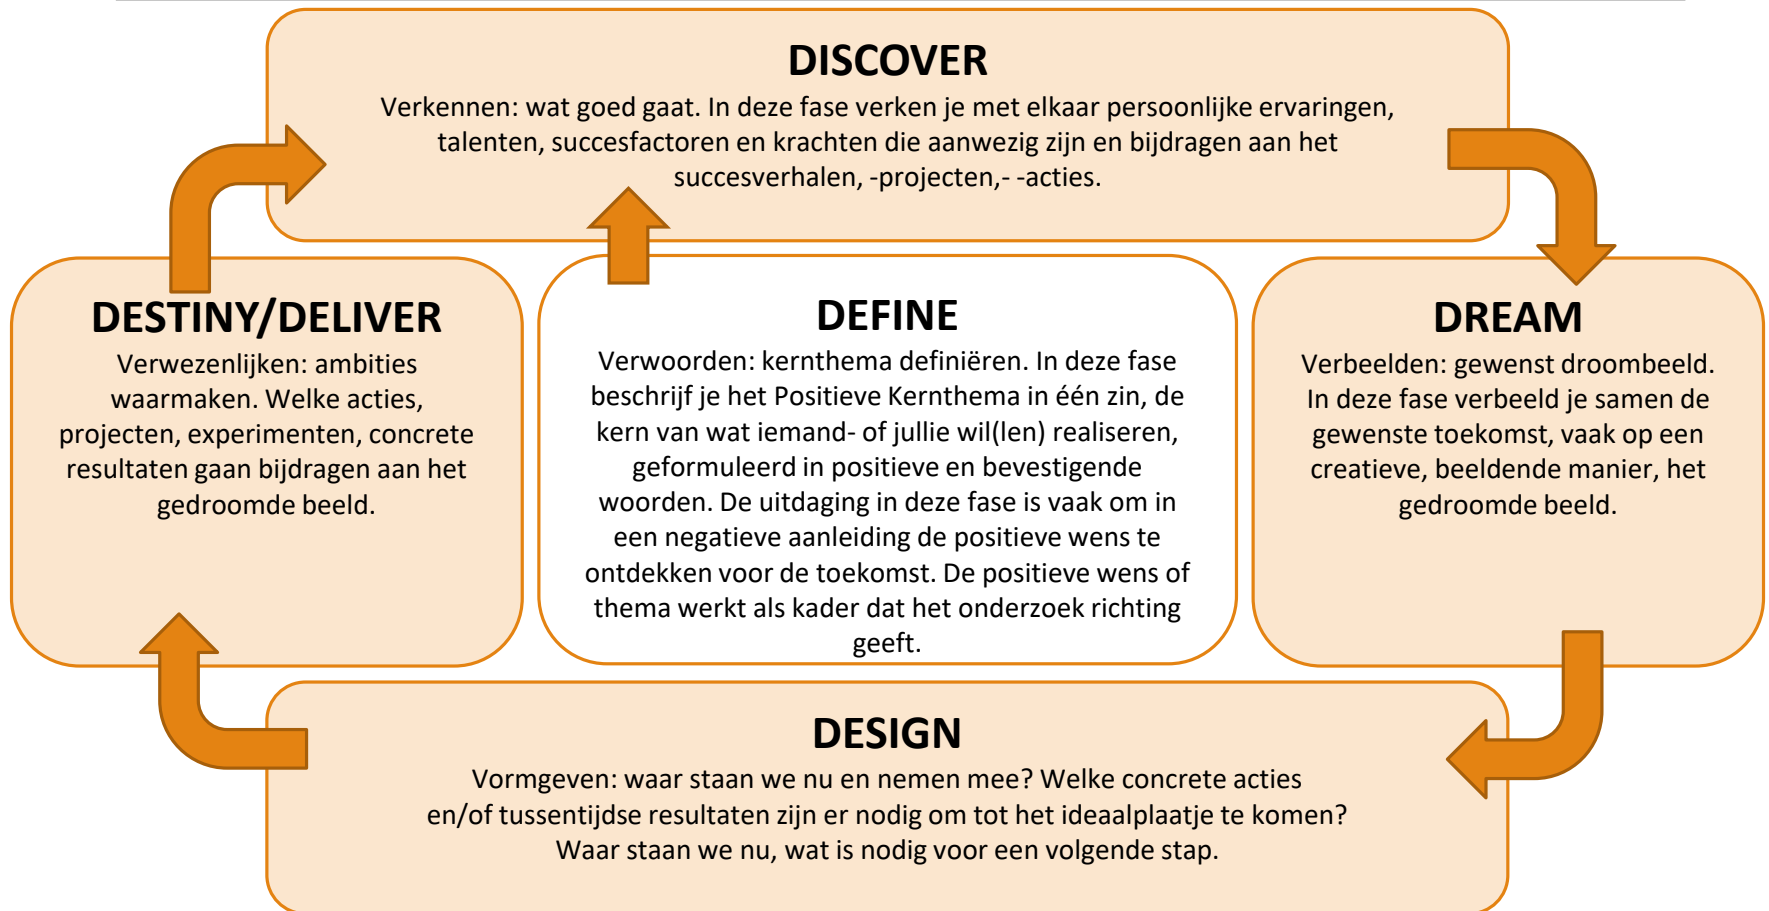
DISCOVER
Verkennen: wat goed gaat. In deze fase verken je met elkaar persoonlijke ervaringen, talenten, succesfactoren en krachten die aanwezig zijn en bijdragen aan het succesverhalen, -projecten,- -acties.

DESTINY/DELIVER
Verwezenlijken: ambities waarmaken. Welke acties, projecten, experimenten, concrete resultaten gaan bijdragen aan het gedroomde beeld.

DEFINE
Verwoorden: kernthema definiëren. In deze fase beschrijf je het Positieve Kernthema in één zin, de kern van wat iemand- of jullie wil(len) realiseren, geformuleerd in positieve en bevestigende woorden. De uitdaging in deze fase is vaak om in een negatieve aanleiding de positieve wens te ontdekken voor de toekomst. De positieve wens of thema werkt als kader dat het onderzoek richting geeft.

DREAM
Verbeelden: gewenst droombeeld. In deze fase verbeeld je samen de gewenste toekomst, vaak op een creatieve, beeldende manier, het gedroomde beeld.

DESIGN
Vormgeven: waar staan we nu en nemen mee? Welke concrete acties en/of tussentijdse resultaten zijn er nodig om tot het ideaalplaatje te komen? Waar staan we nu, wat is nodig voor een volgende stap.